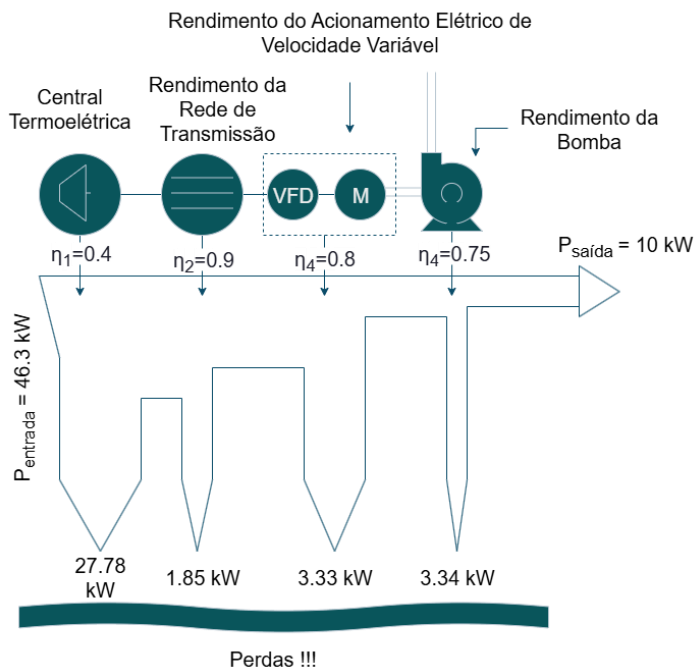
Rendimento do Acionamento Elétrico de Velocidade Variável

Central Termoelétrica

Rendimento da Rede de Transmissão

Rendimento da Bomba

VFD

M

$\eta_1$=0.4

$\eta_2$=0.9

$\eta_4$=0.8

$\eta_4$=0.75

$P_{saída}$ = 10 kW

$P_{entrada}$ = 46.3 kW

27.78 kW

1.85 kW

3.33 kW

3.34 kW

Perdas !!!